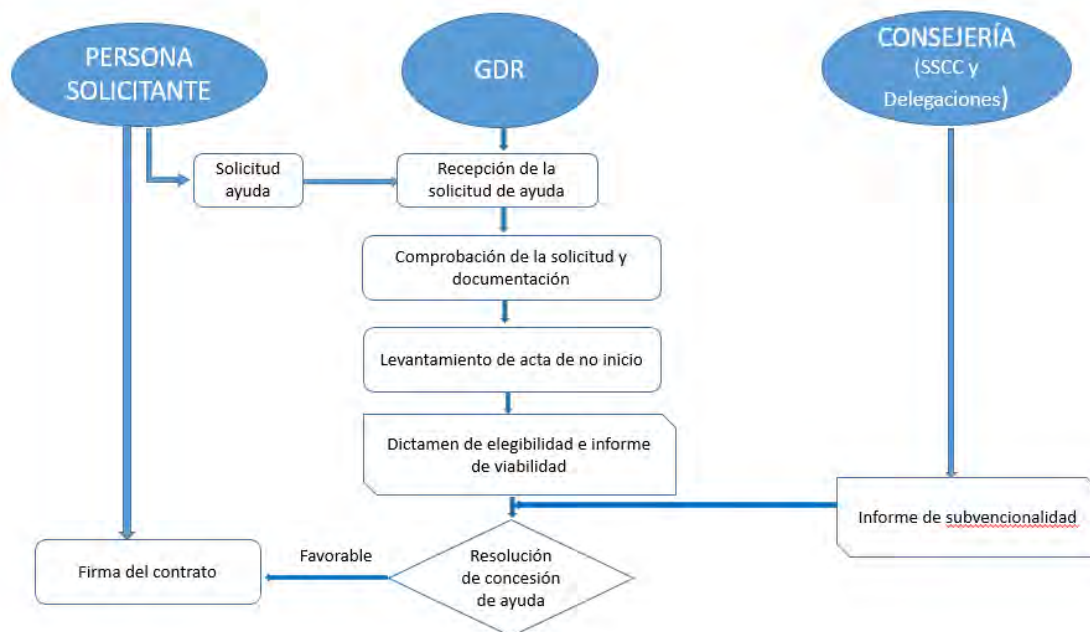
PERSONA SOLICITANTE

GDR

CONSEJERÍA (SSCC y Delegaciones)

Solicitud ayuda

Recepción de la solicitud de ayuda

Comprobación de la solicitud y documentación

Levantamiento de acta de no inicio

Dictamen de elegibilidad e informe de viabilidad

Informe de subvencionalidad

Firma del contrato

Favorable

Resolución de concesión de ayuda